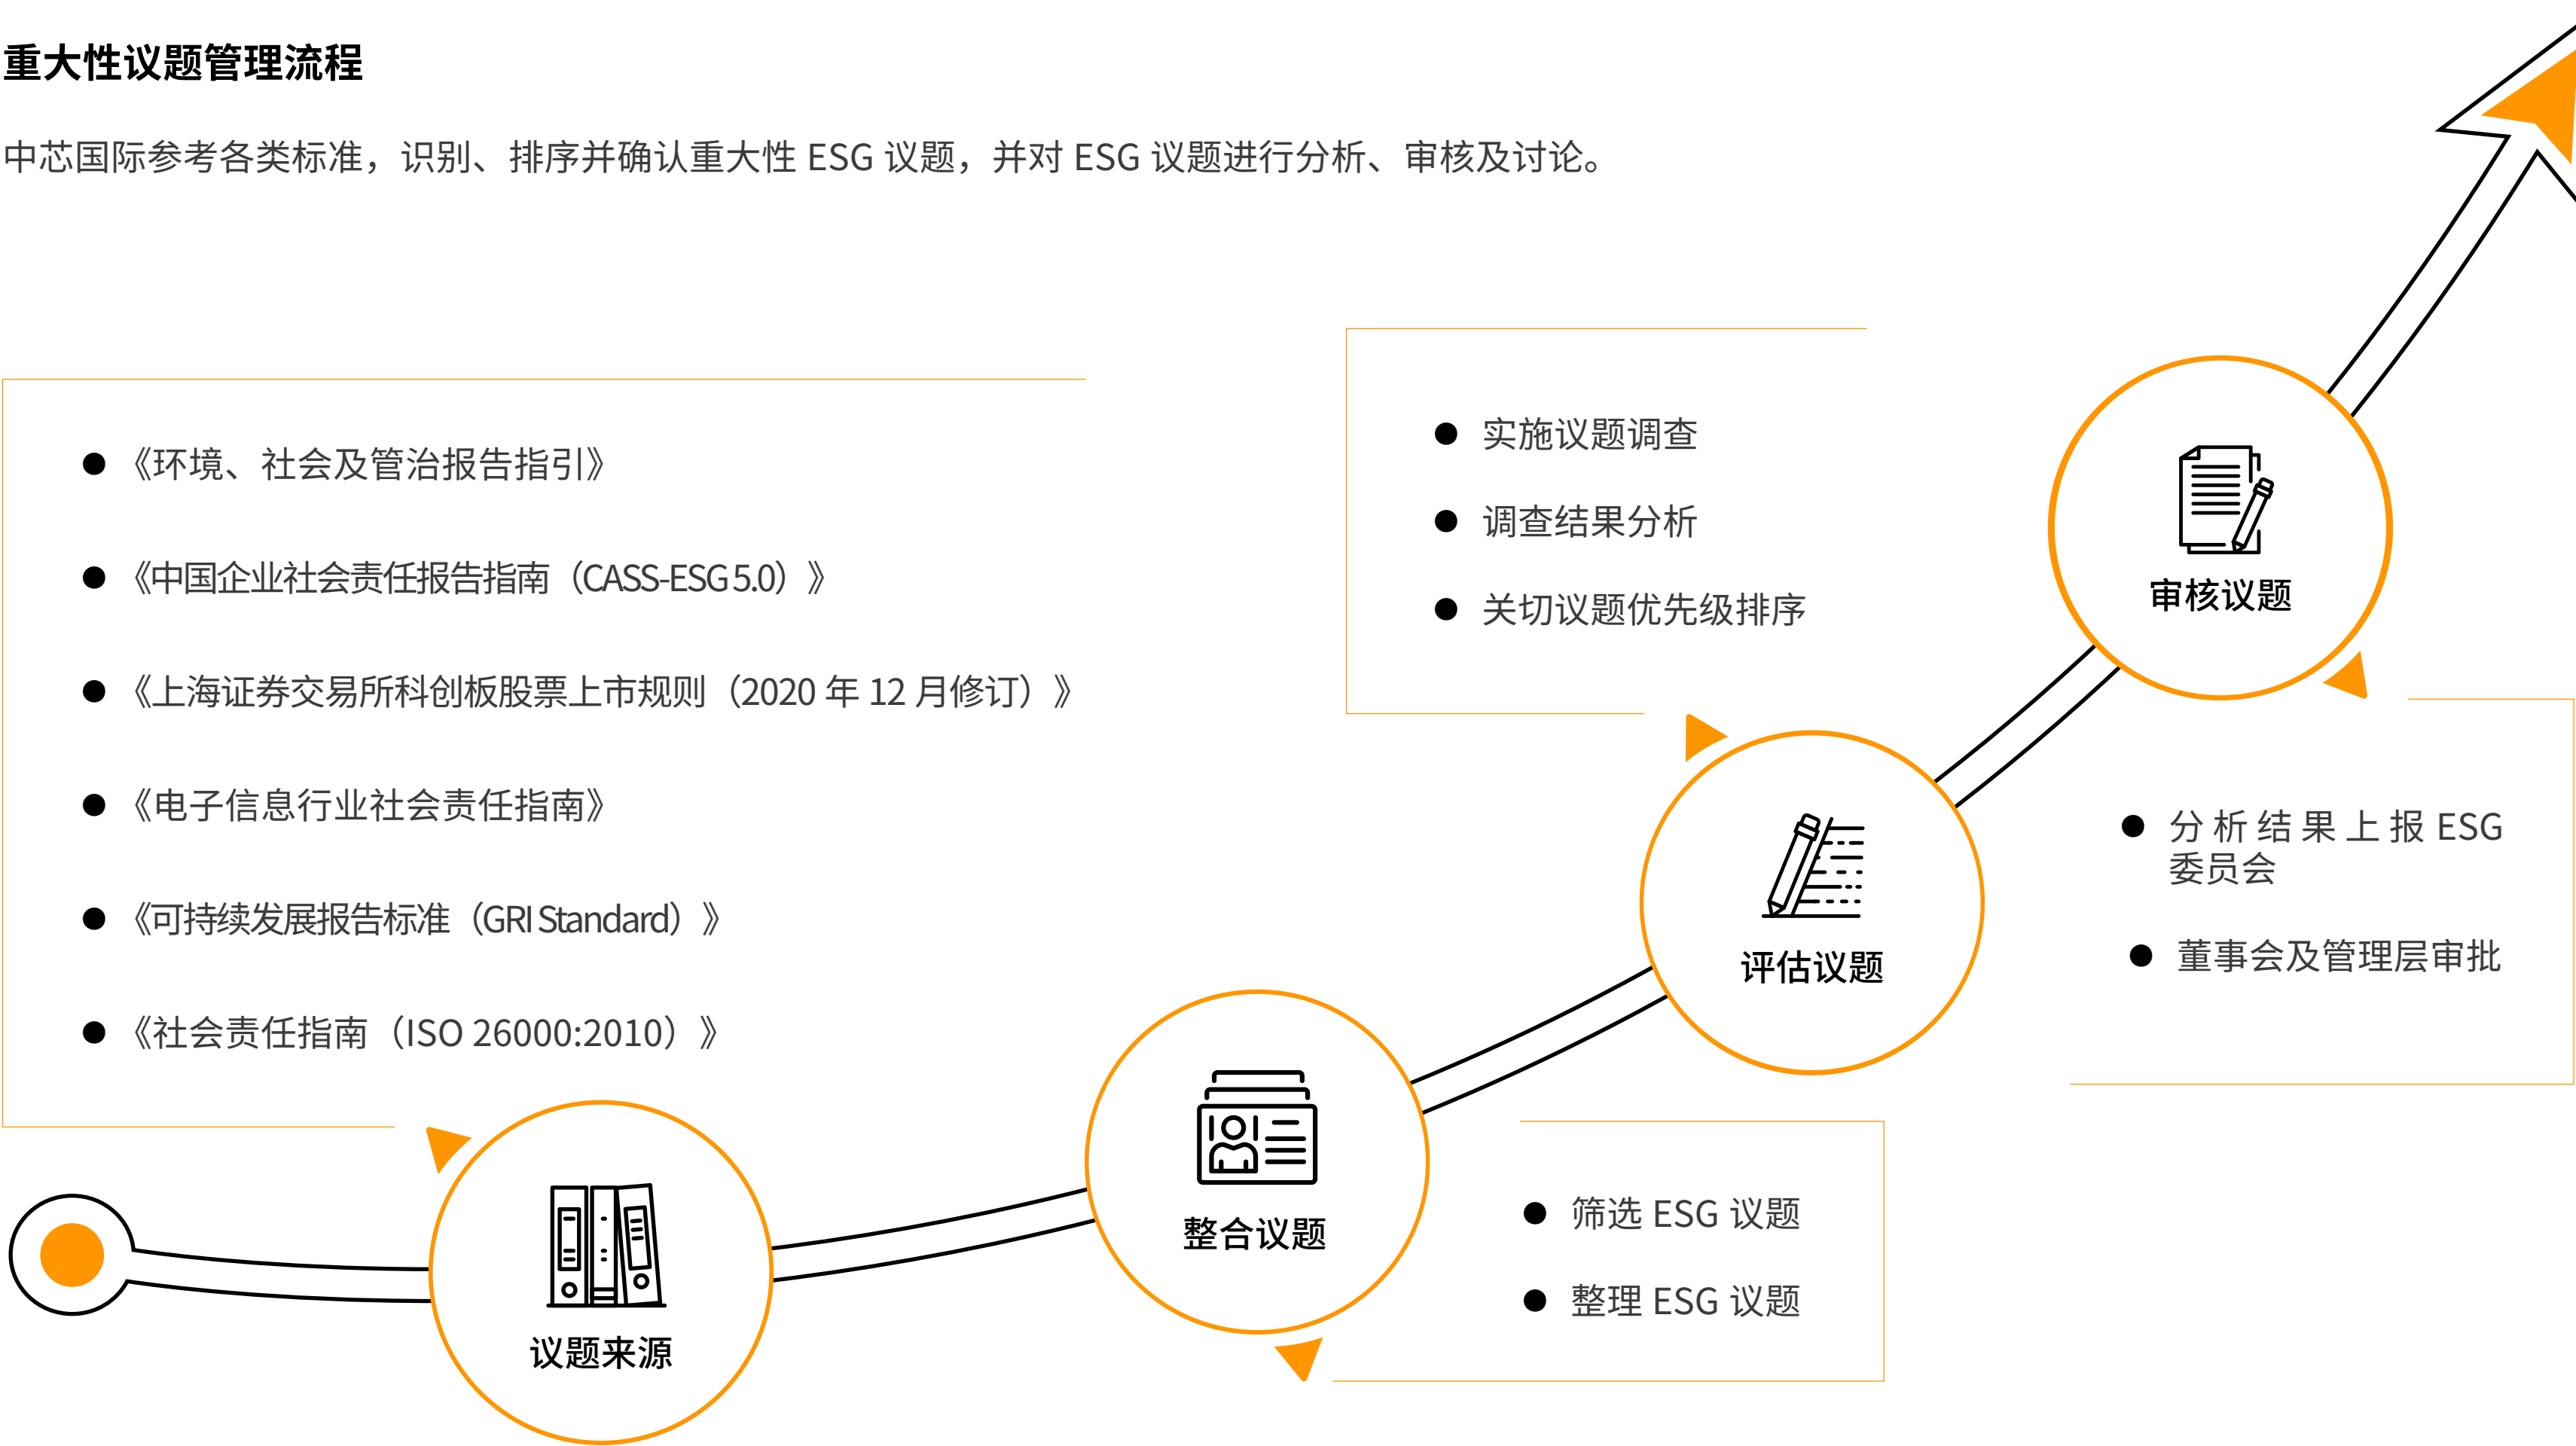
重大性议题管理流程

中芯国际参考各类标准，识别、排序并确认重大性 ESG 议题，并对 ESG 议题进行分析、审核及讨论。

- 《环境、社会及管治报告指引》
- 《中国企业社会责任报告指南（CASS-ESG 5.0）》
- 《上海证券交易所科创板股票上市规则（2020 年 12 月修订）》
- 《电子信息行业社会责任指南》
- 《可持续发展报告标准（GRI Standard）》
- 《社会责任指南（ISO 26000:2010）》

议题来源

整合议题

- 筛选 ESG 议题
- 整理 ESG 议题

- 实施议题调查
- 调查结果分析
- 关切议题优先级排序

评估议题

审核议题

- 分析结果上报 ESG 委员会
- 董事会及管理层审批